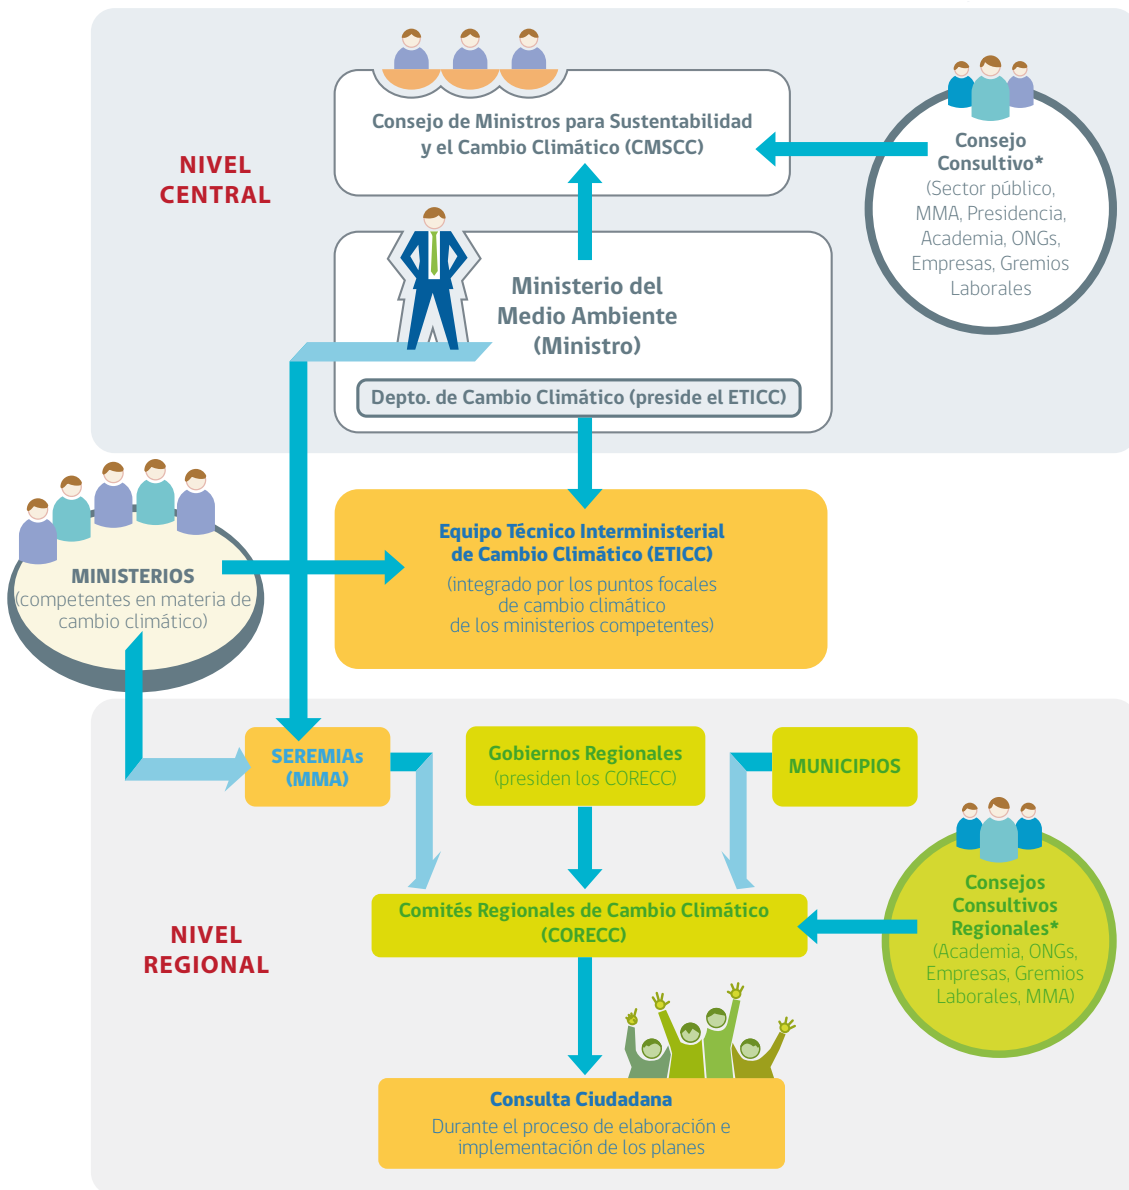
NIVEL CENTRAL

Consejo de Ministros para Sustentabilidad y el Cambio Climático (CMSCC)

Consejo Consultivo*
(Sector público, MMA, Presidencia, Academia, ONGs, Empresas, Gremios Laborales

Ministerio del Medio Ambiente (Ministro)

Depto. de Cambio Climático (preside el ETICC)

MINISTERIOS
(competentes en materia de cambio climático)

Equipo Técnico Interministerial de Cambio Climático (ETICC)
(integrado por los puntos focales de cambio climático de los ministerios competentes)

SEREMIAs (MMA)

Gobiernos Regionales
(presiden los CORECC)

MUNICIPIOS

NIVEL REGIONAL

Comités Regionales de Cambio Climático (CORECC)

Consejos Consultivos Regionales*
(Academia, ONGs, Empresas, Gremios Laborales, MMA)

Consulta Ciudadana
Durante el proceso de elaboración e implementación de los planes